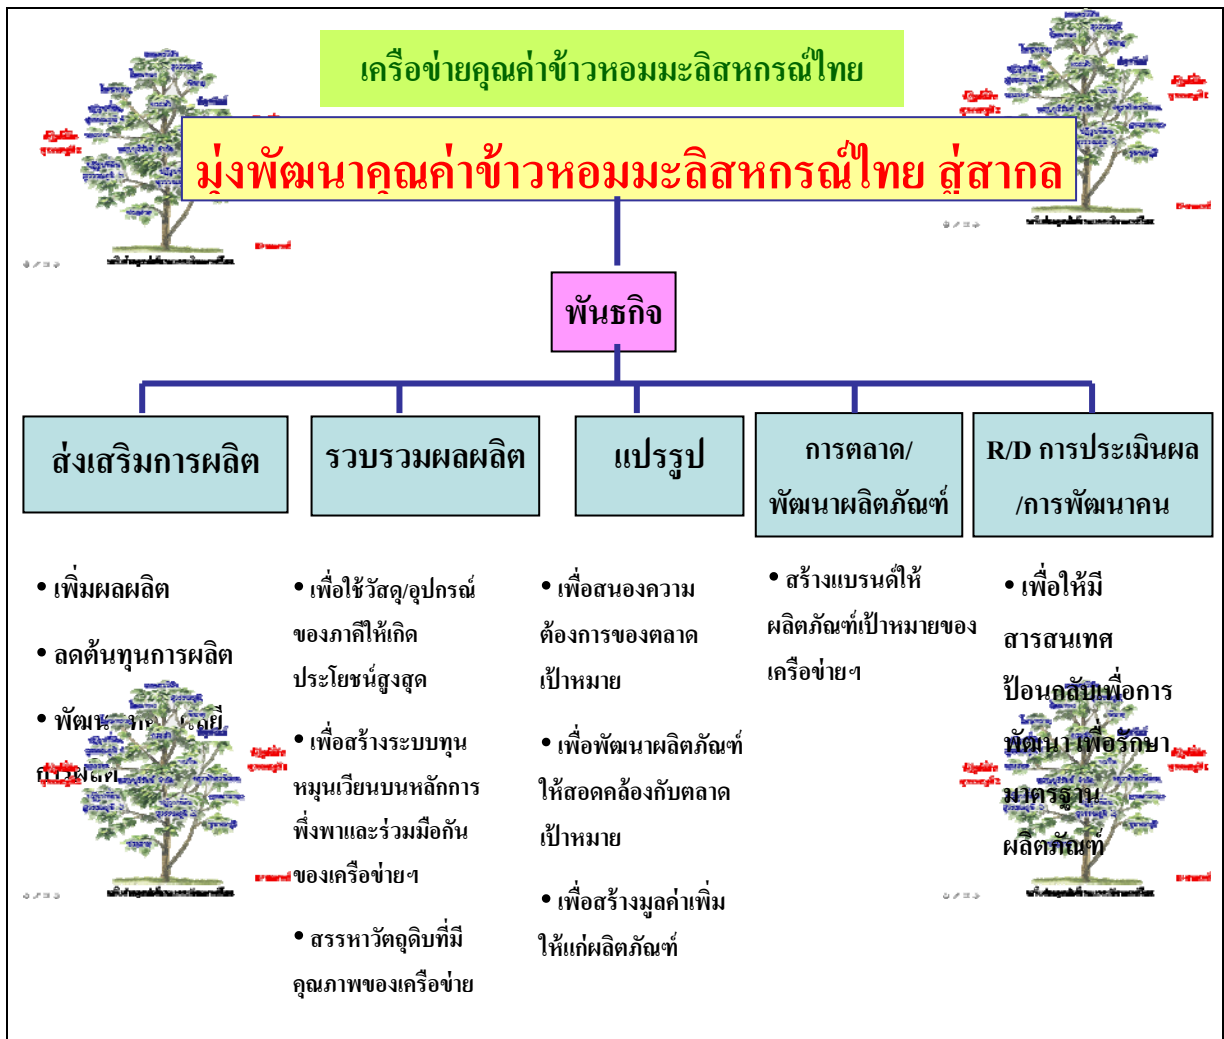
เครือข่ายคุณค่าข้าวหอมมะลิสหกรณ์ไทย

มุ่งพัฒนาคุณค่าข้าวหอมมะลิสหกรณ์ไทย สู่สากล

พันธกิจ

ส่งเสริมการผลิต

รวบรวมผลผลิต

แปรรูป

การตลาด/ พัฒนาผลิตภัณฑ์

R/D การประเมินผล /การพัฒนาคน

• เพิ่มผลผลิต

• ลดต้นทุนการผลิต

• พัฒนา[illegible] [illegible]ลยี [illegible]

• เพื่อใช้วัสดุ/อุปกรณ์ ของภาคีให้เกิด ประโยชน์สูงสุด

• เพื่อสร้างระบบทุน หมุนเวียนบนหลักการ พึ่งพาและร่วมมือกัน ของเครือข่ายฯ

• สรรหาวัตถุดิบที่มี คุณภาพของเครือข่าย

• เพื่อสนองความ ต้องการของตลาด เป้าหมาย

• เพื่อพัฒนาผลิตภัณฑ์ ให้สอดคล้องกับตลาด เป้าหมาย

• เพื่อสร้างมูลค่าเพิ่ม ให้แก่ผลิตภัณฑ์

• สร้างแบรนด์ให้ ผลิตภัณฑ์เป้าหมายของ เครือข่ายฯ

• เพื่อให้มี สารสนเทศ ป้อนกลับเพื่อการ พัฒนา เพื่อรักษา มาตรฐาน ผลิตภัณฑ์